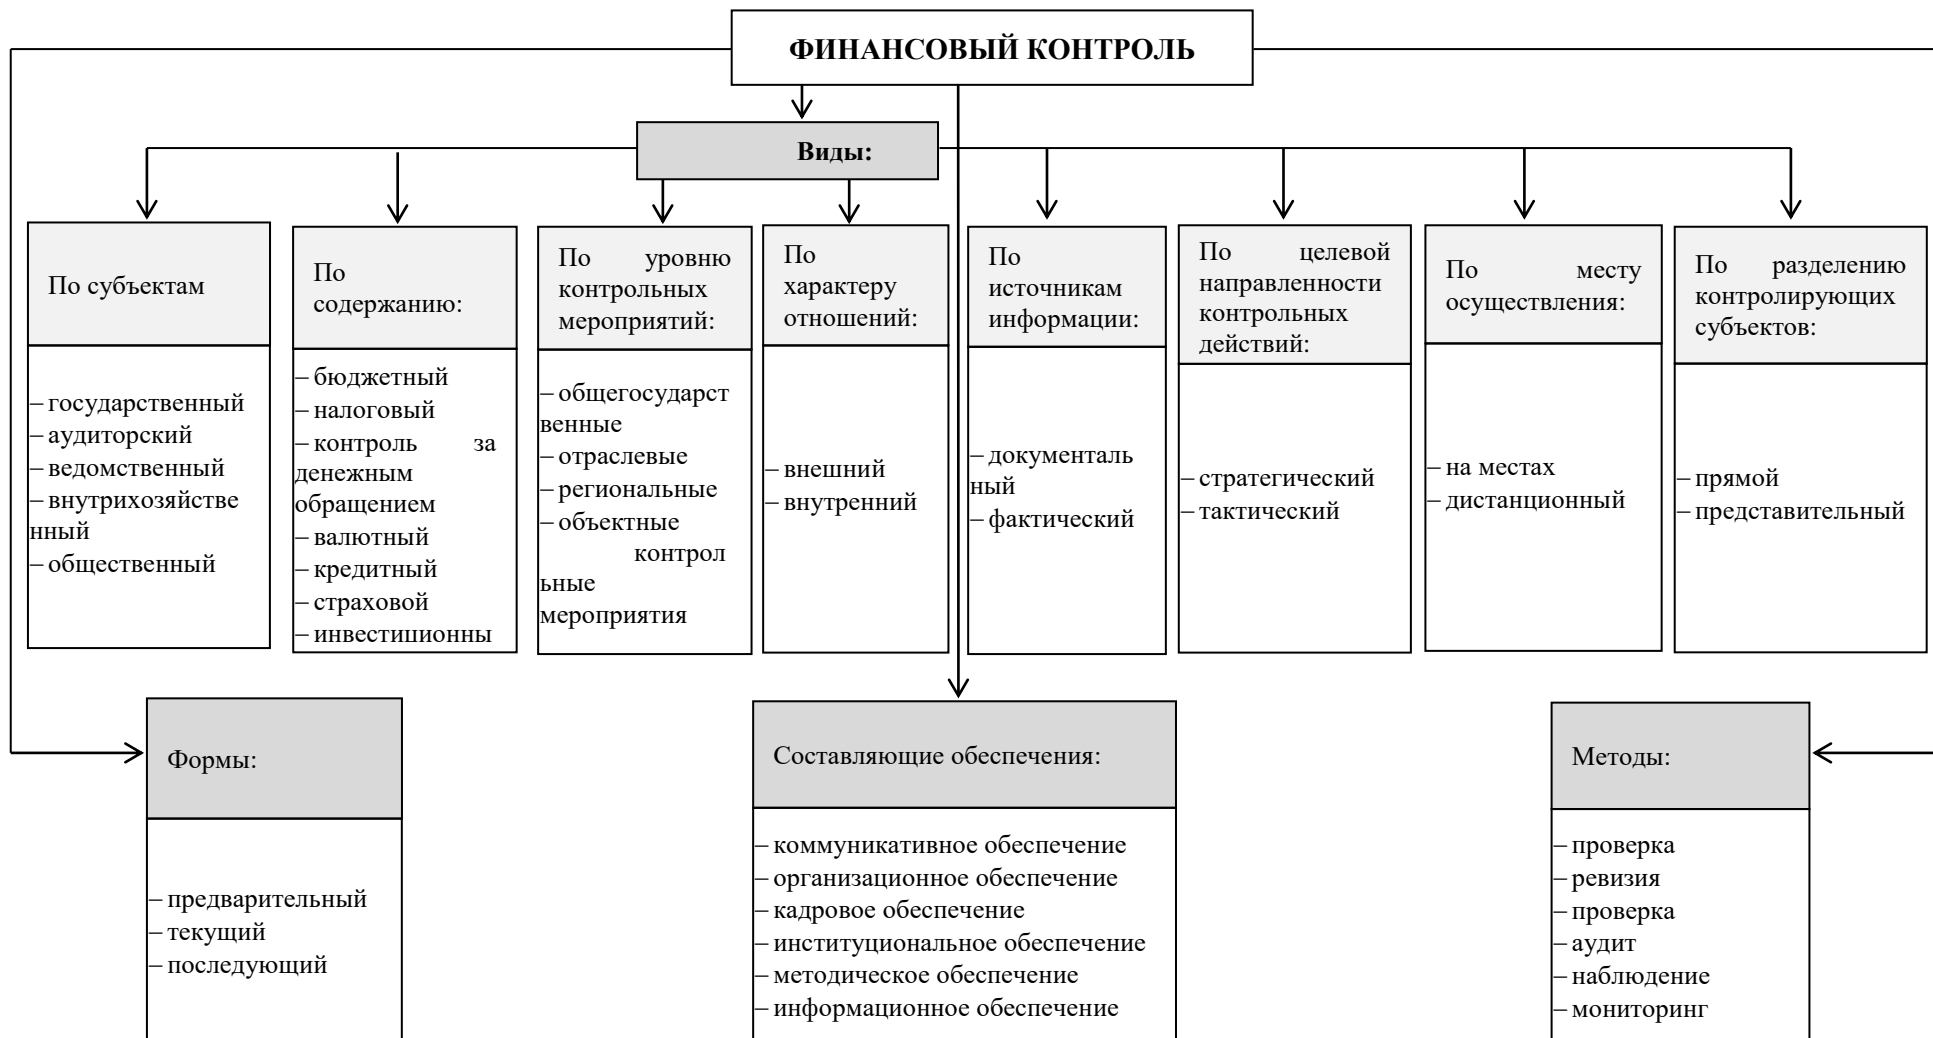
ФИНАНСОВЫЙ КОНТРОЛЬ

Виды:

По субъектам

– государственный
– аудиторский
– ведомственный
– внутрихозяйственный
– общественный

По содержанию:

– бюджетный
– налоговый
– контроль за денежным обращением
– валютный
– кредитный
– страховой
– инвестиционны

По уровню контрольных мероприятий:

– общегосударственные
– отраслевые
– региональные
– объектные контрольные мероприятия

По характеру отношений:

– внешний
– внутренний

По источникам информации:

– документальный
– фактический

По целевой направленности контрольных действий:

– стратегический
– тактический

По месту осуществления:

– на местах
– дистанционный

По разделению контролирующих субъектов:

– прямой
– представительный

Формы:

– предварительный
– текущий
– последующий

Составляющие обеспечения:

– коммуникативное обеспечение
– организационное обеспечение
– кадровое обеспечение
– институциональное обеспечение
– методическое обеспечение
– информационное обеспечение

Методы:

– проверка
– ревизия
– проверка
– аудит
– наблюдение
– мониторинг